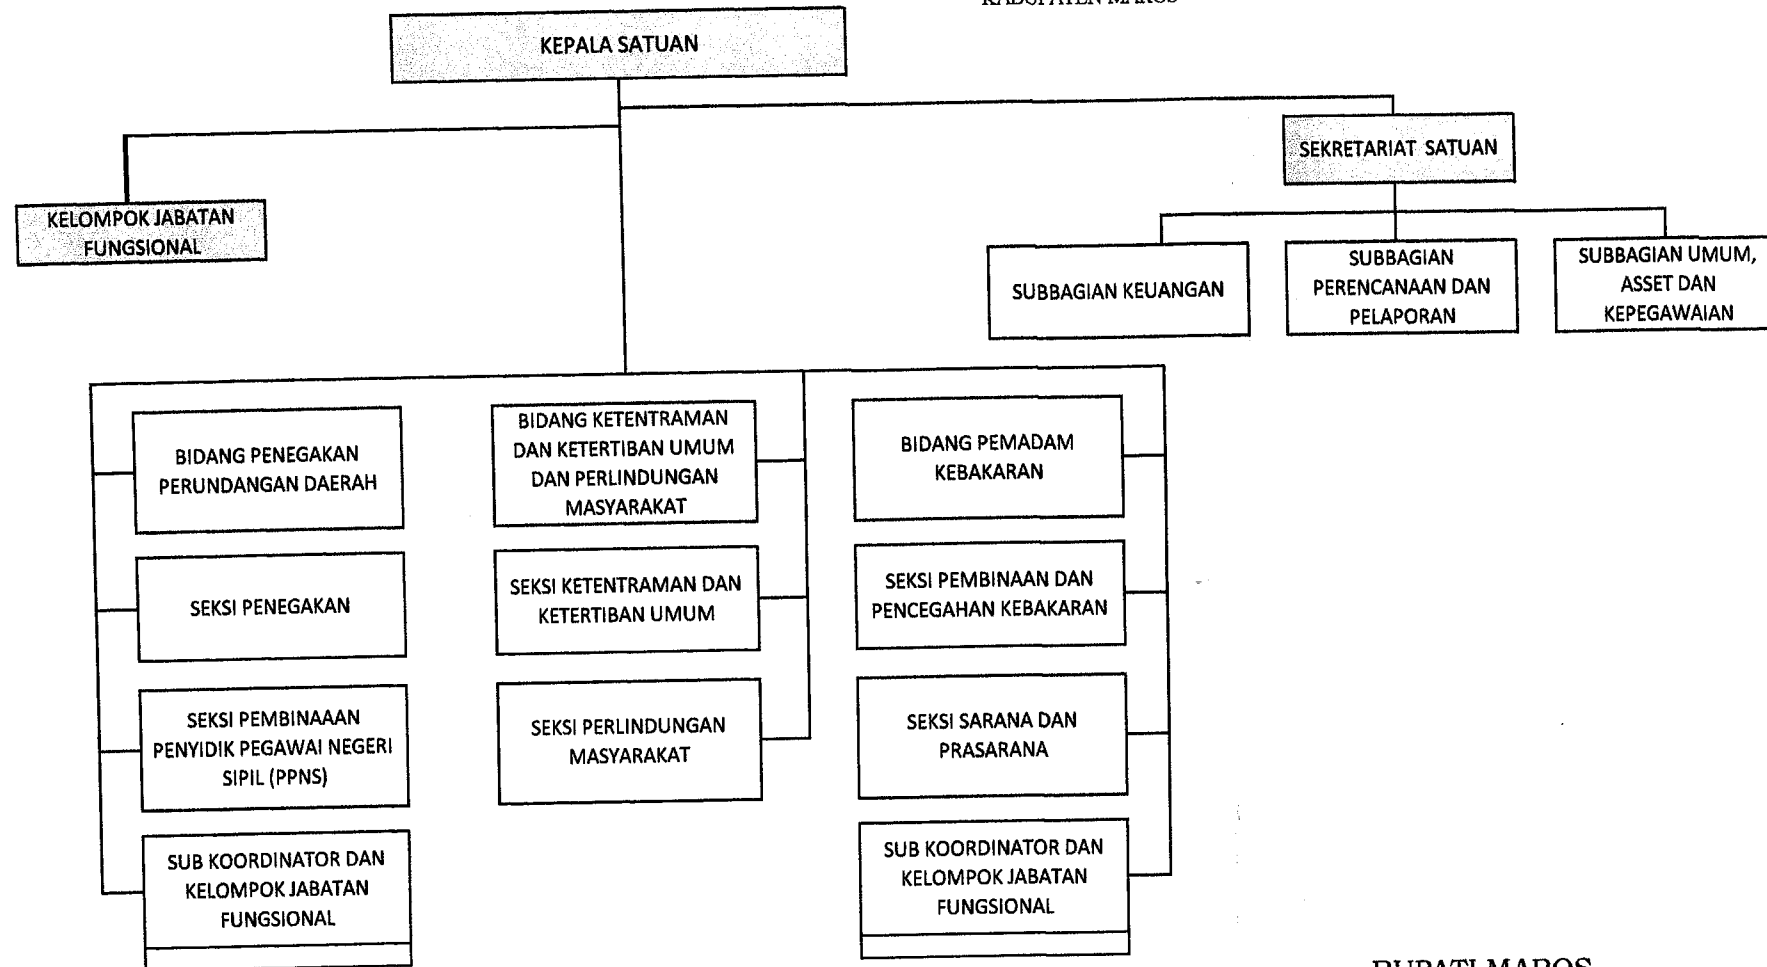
KABUPATEN MAROS

KEPALA SATUAN

KELOMPOK JABATAN FUNGSIONAL

SEKRETARIAT SATUAN

SUBBAGIAN KEUANGAN

SUBBAGIAN PERENCANAAN DAN PELAPORAN

SUBBAGIAN UMUM, ASSET DAN KEPEGAWAIAN

BIDANG PENEGAKAN PERUNDANGAN DAERAH

SEKSI PENEGAKAN

SEKSI PEMBINAAAN PENYIDIK PEGAWAI NEGERI SIPIL (PPNS)

SUB KOORDINATOR DAN KELOMPOK JABATAN FUNGSIONAL

BIDANG KETENTRAMAN DAN KETERTIBAN UMUM DAN PERLINDUNGAN MASYARAKAT

SEKSI KETENTRAMAN DAN KETERTIBAN UMUM

SEKSI PERLINDUNGAN MASYARAKAT

BIDANG PEMADAM KEBAKARAN

SEKSI PEMBINAAN DAN PENCEGAHAN KEBAKARAN

SEKSI SARANA DAN PRASARANA

SUB KOORDINATOR DAN KELOMPOK JABATAN FUNGSIONAL

BUPATI MAROS